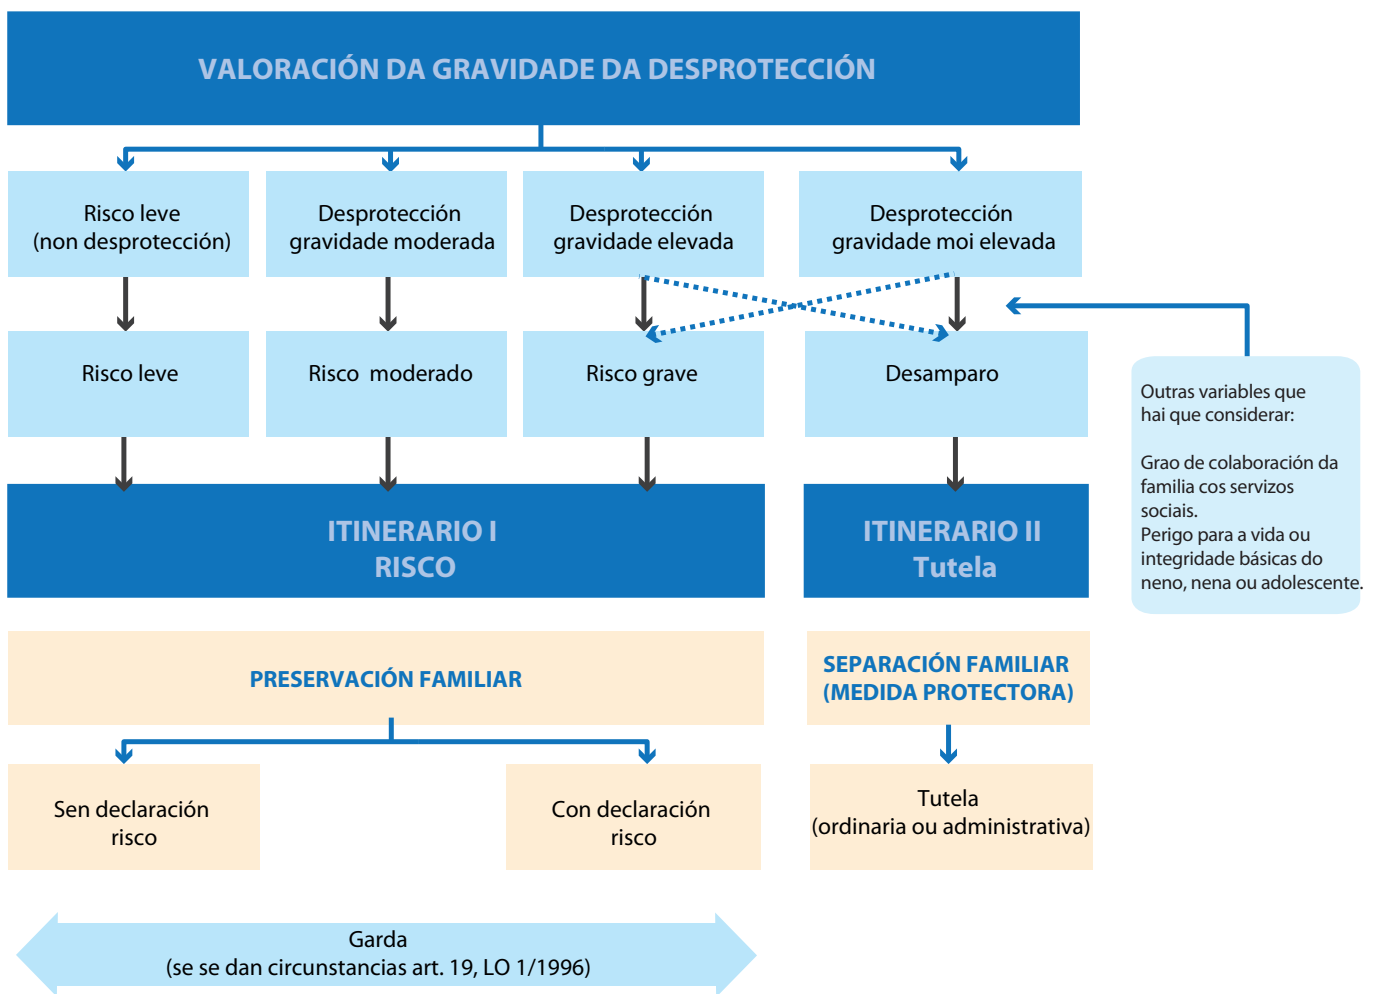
VALORACIÓN DA GRAVIDADE DA DESPROTECCIÓN

Risco leve
(non desprotección)

Desprotección
gravidade moderada

Desprotección
gravidade elevada

Desprotección
gravidade moi elevada

Risco leve

Risco moderado

Risco grave

Desamparo

Outras variables que hai que considerar:

Grao de colaboración da familia cos servizos sociais.
Perigo para a vida ou integridade básicas do neno, nena ou adolescente.

ITINERARIO I
RISCO

ITINERARIO II
Tutela

PRESERVACIÓN FAMILIAR

SEPARACIÓN FAMILIAR
(MEDIDA PROTECTORA)

Sen declaración
risco

Con declaración
risco

Tutela
(ordinaria ou administrativa)

Garda
(se se dan circunstancias art. 19, LO 1/1996)